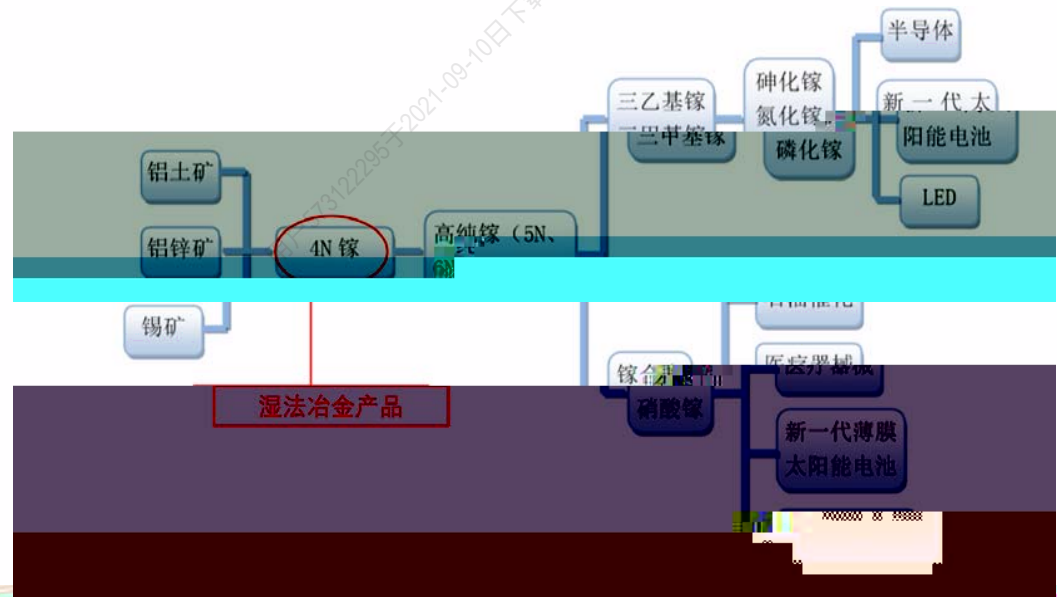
半导体

三乙基镓

砷化镓

氮化镓

新一代太阳能电池

三甲基镓

磷化镓

铝土矿

LED

铝锌矿

4N 镓

高纯镓（5N、6N）

锡矿

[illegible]

镓合金

医疗器械

湿法冶金产品

硝酸镓

新一代薄膜太阳能电池

73122295于2021-09-10日下载